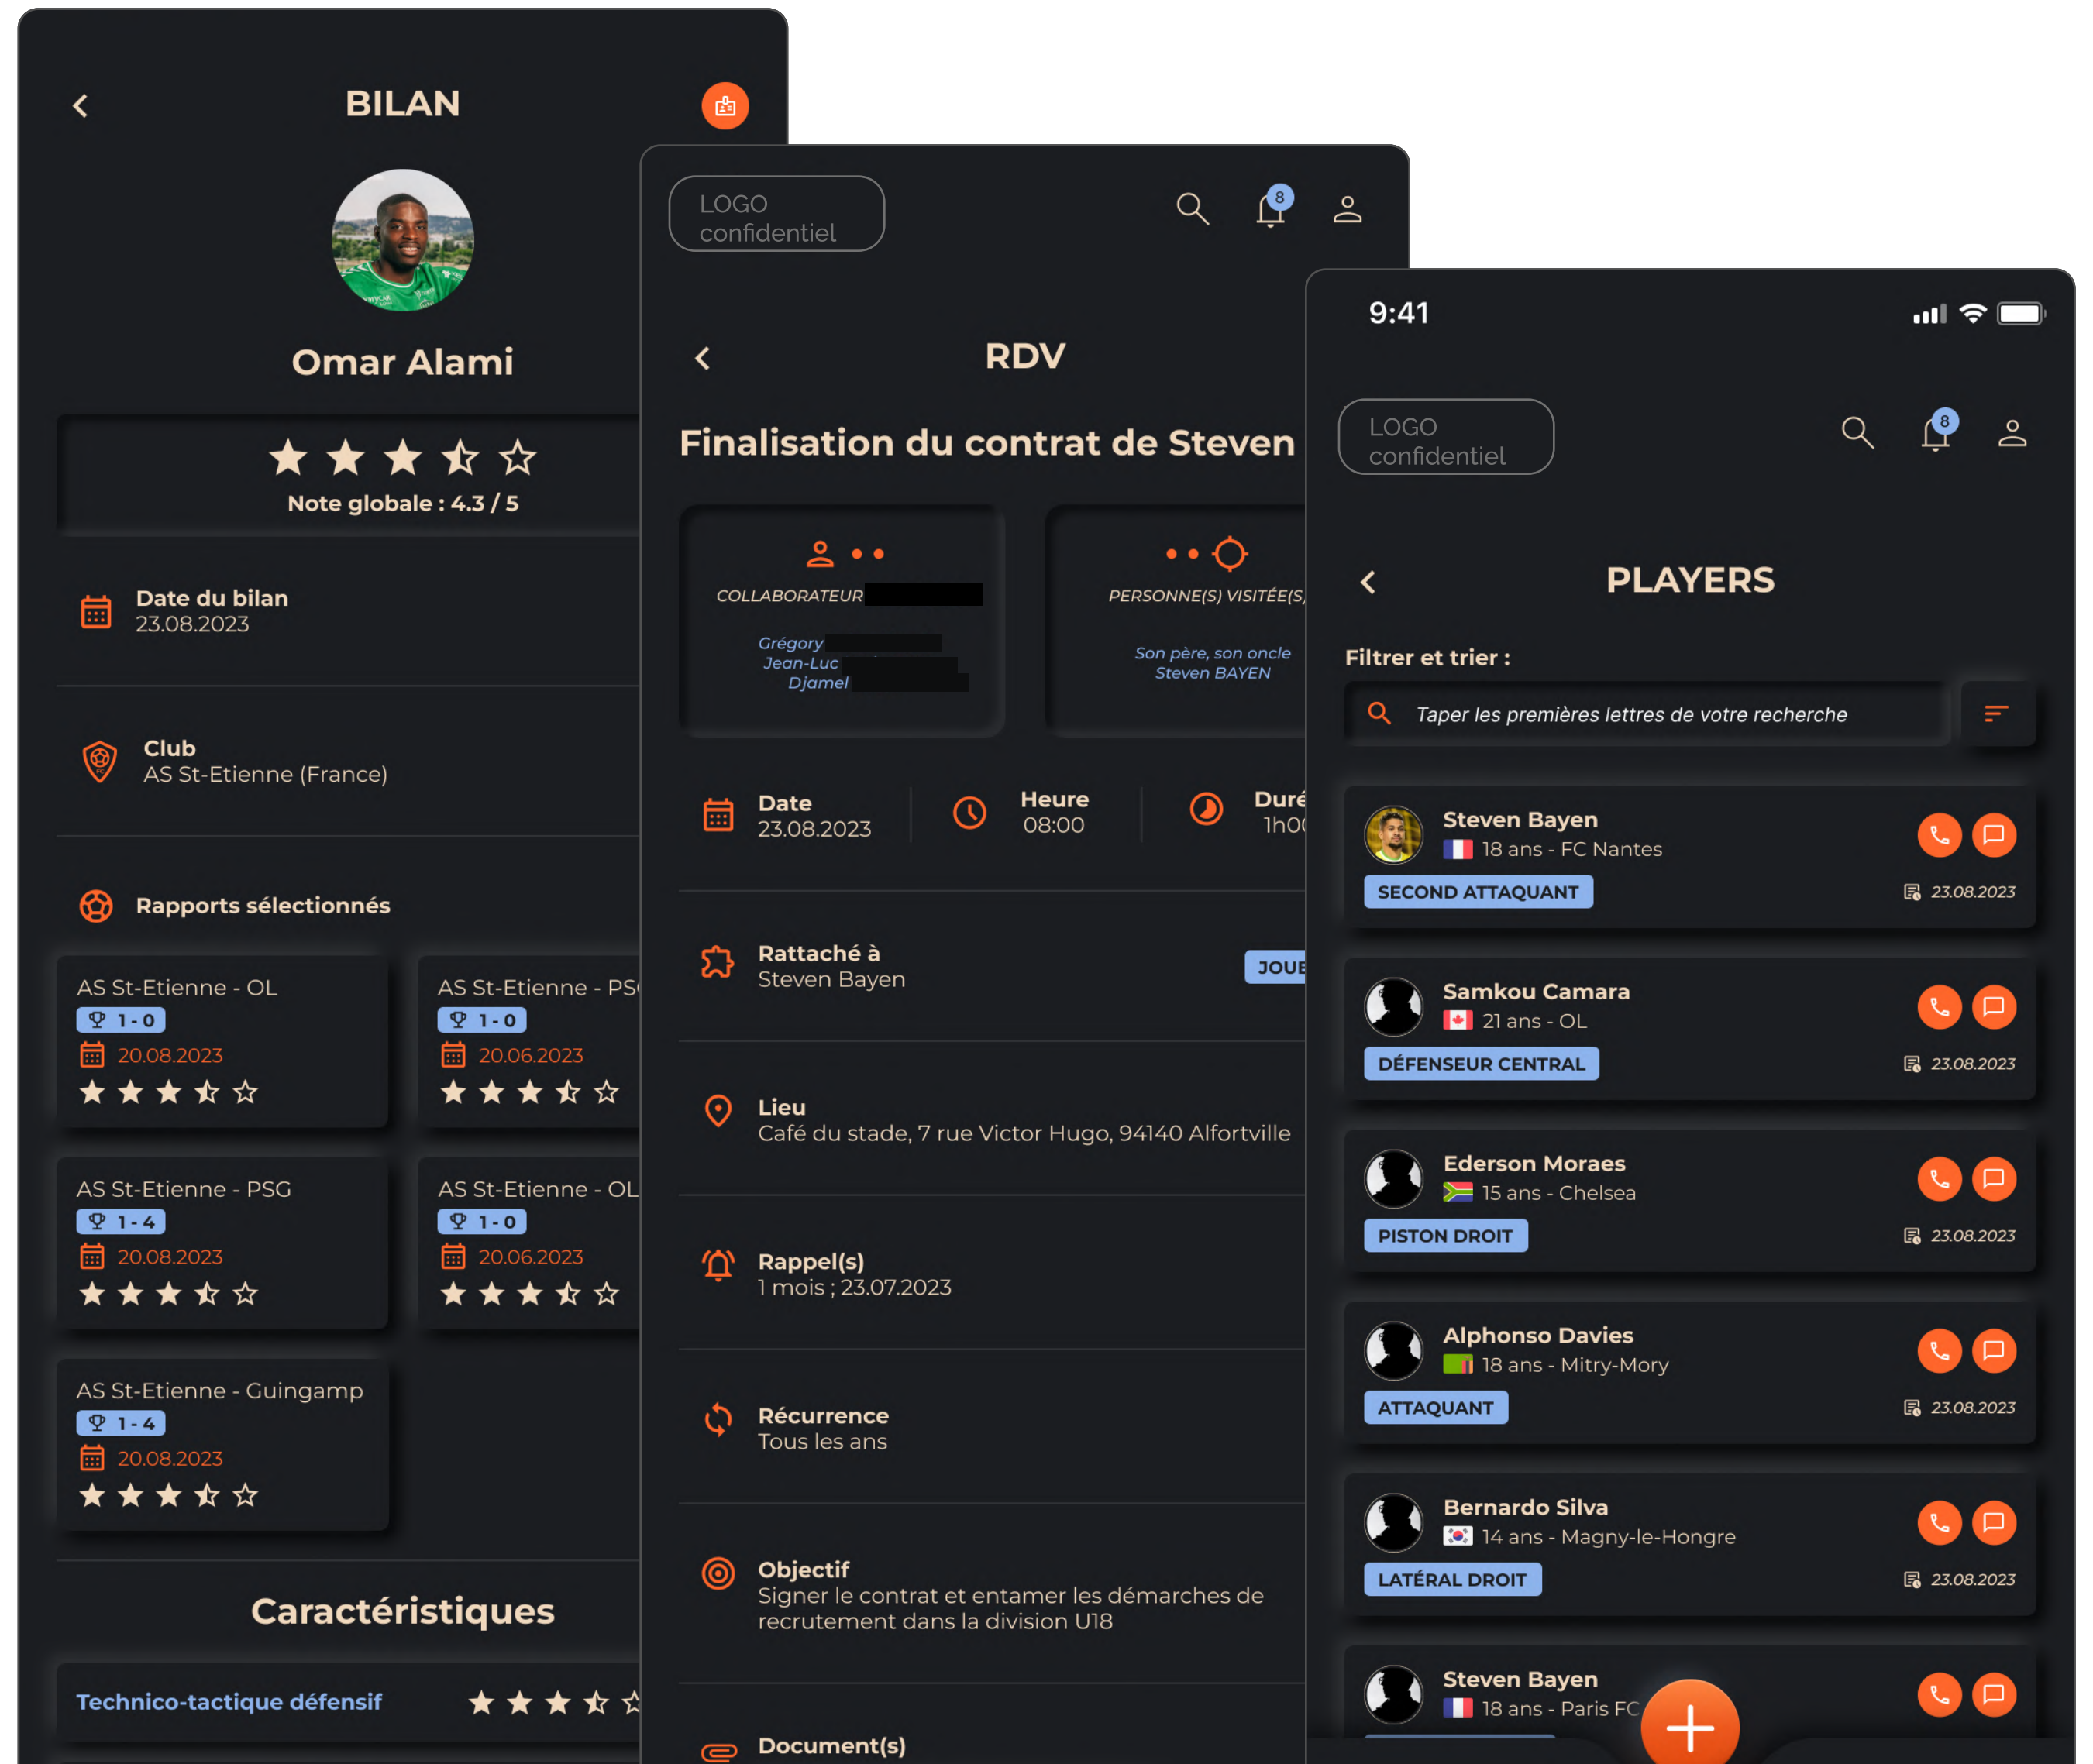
BILAN

Omar Alami

Note globale : 4.3 / 5

Date du bilan
23.08.2023

Club
AS St-Etienne (France)

Rapports sélectionnés

AS St-Etienne - OL
1 - 0
20.08.2023

AS St-Etienne - PS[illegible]
1 - 0
20.06.2023

AS St-Etienne - PSG
1 - 4
20.08.2023

AS St-Etienne - OL
1 - 0
20.06.2023

AS St-Etienne - Guingamp
1 - 4
20.08.2023

Caractéristiques

Technico-tactique défensif

LOGO confidentiel

8

RDV

Finalisation du contrat de Steven

COLLABORATEUR
Grégory
Jean-Luc
Djamel

PERSONNE(S) VISITÉE(S)
Son père, son oncle
Steven BAYEN

Date
23.08.2023

Heure
08:00

Duré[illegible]
1h0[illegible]

Rattaché à
Steven Bayen

JOUE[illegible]

Lieu
Café du stade, 7 rue Victor Hugo, 94140 Alfortville

Rappel(s)
1 mois ; 23.07.2023

Récurrence
Tous les ans

Objectif
Signer le contrat et entamer les démarches de recrutement dans la division U18

Document(s)

9:41

LOGO confidentiel

8

PLAYERS

Filtrer et trier :

Taper les premières lettres de votre recherche

Steven Bayen
18 ans - FC Nantes
SECOND ATTAQUANT
23.08.2023

Samkou Camara
21 ans - OL
DÉFENSEUR CENTRAL
23.08.2023

Ederson Moraes
15 ans - Chelsea
PISTON DROIT
23.08.2023

Alphonso Davies
18 ans - Mitry-Mory
ATTAQUANT
23.08.2023

Bernardo Silva
14 ans - Magny-le-Hongre
LATÉRAL DROIT
23.08.2023

Steven Bayen
18 ans - Paris FC